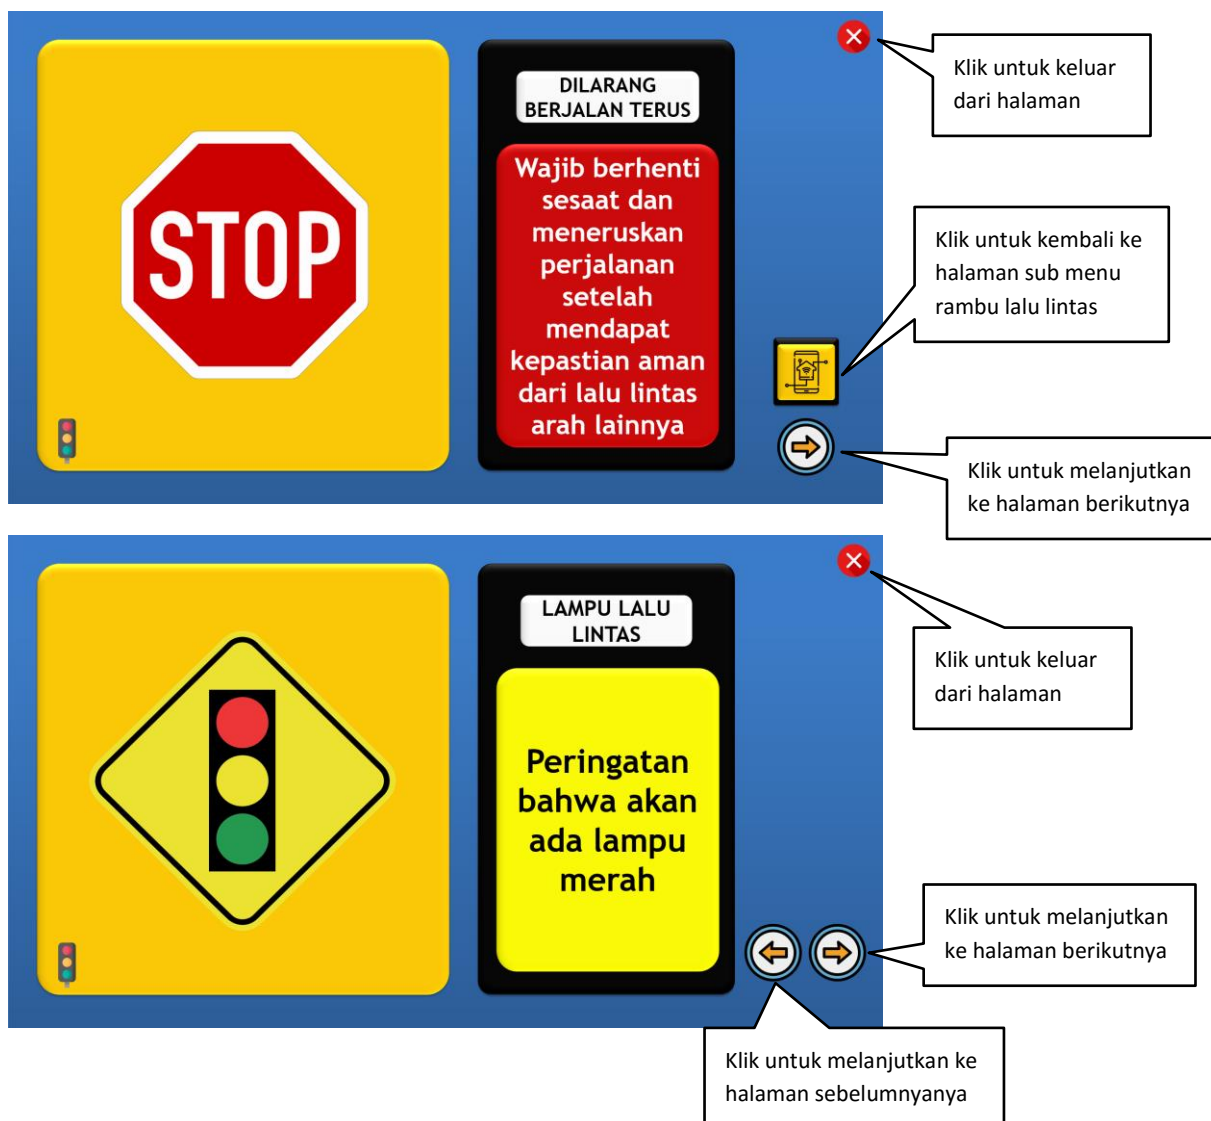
STOP

DILARANG BERJALAN TERUS

Wajib berhenti sesaat dan meneruskan perjalanan setelah mendapat kepastian aman dari lalu lintas arah lainnya

Klik untuk keluar dari halaman

Klik untuk kembali ke halaman sub menu rambu lalu lintas

Klik untuk melanjutkan ke halaman berikutnya

LAMPU LALU LINTAS

Peringatan bahwa akan ada lampu merah

Klik untuk keluar dari halaman

Klik untuk melanjutkan ke halaman berikutnya

Klik untuk melanjutkan ke halaman sebelumnyanya